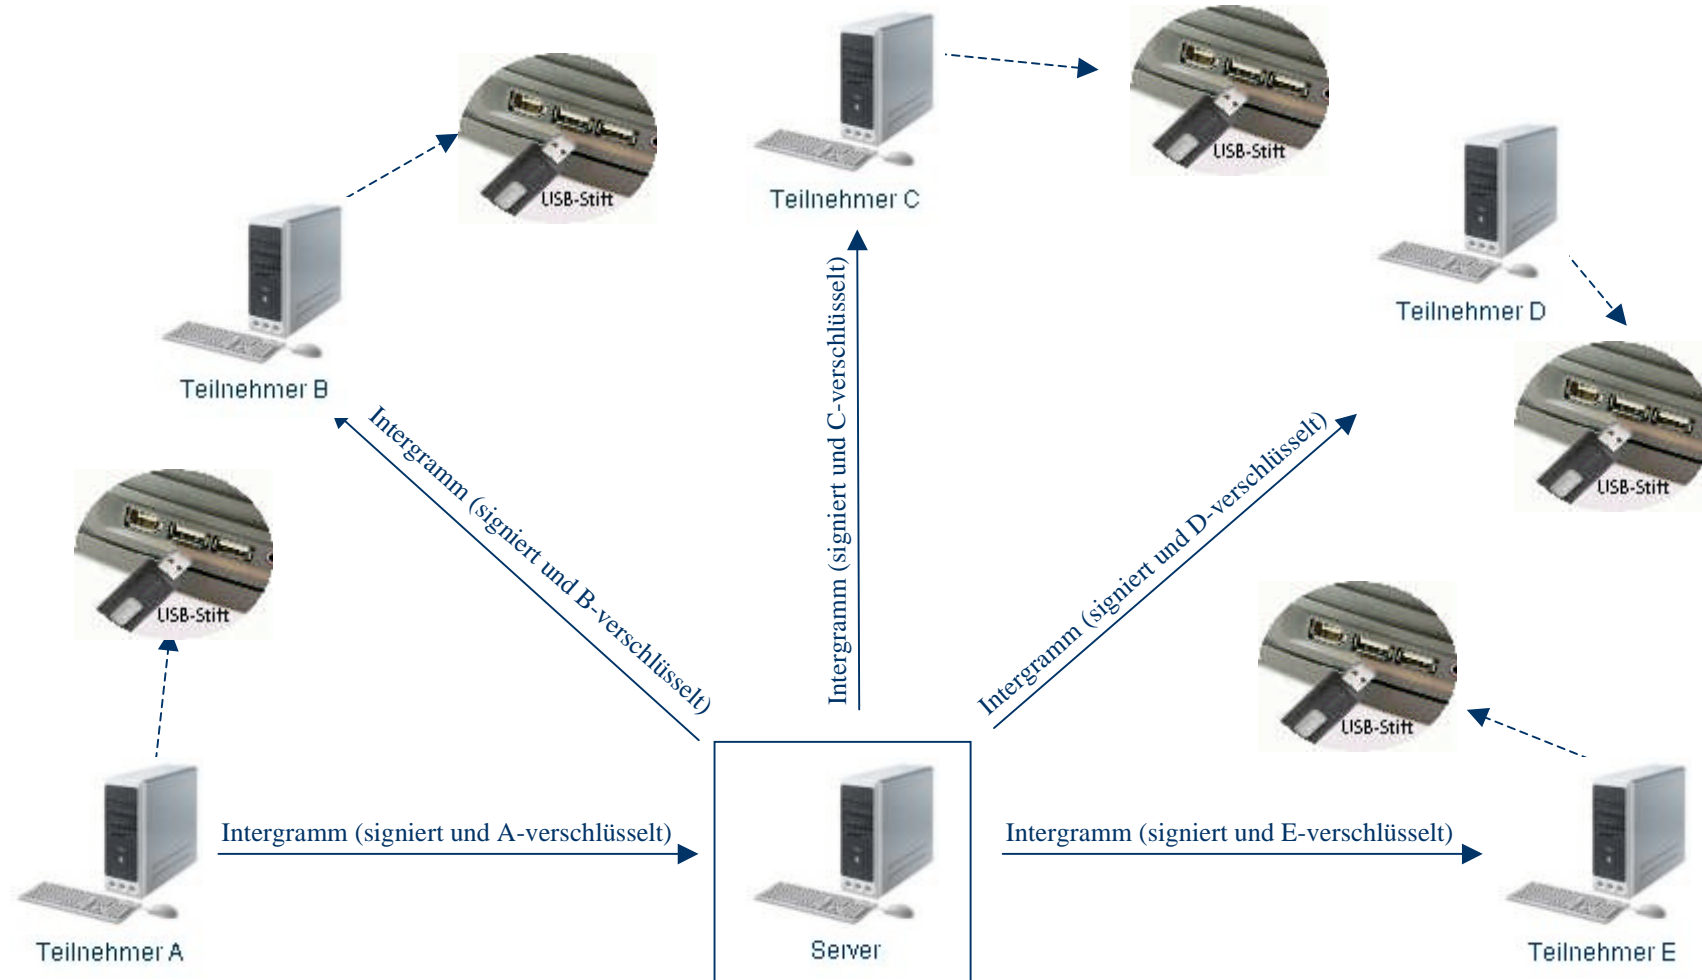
USB-Stift

Teilnehmer C

USB-Stift

USB-Stift

Teilnehmer D

Teilnehmer B

USB-Stift

Intergramm (signiert und B-verschlüsselt)

Intergramm (signiert und C-verschlüsselt)

Intergramm (signiert und D-verschlüsselt)

USB-Stift

USB-Stift

Intergramm (signiert und A-verschlüsselt)

Intergramm (signiert und E-verschlüsselt)

Teilnehmer A

Server

Teilnehmer E